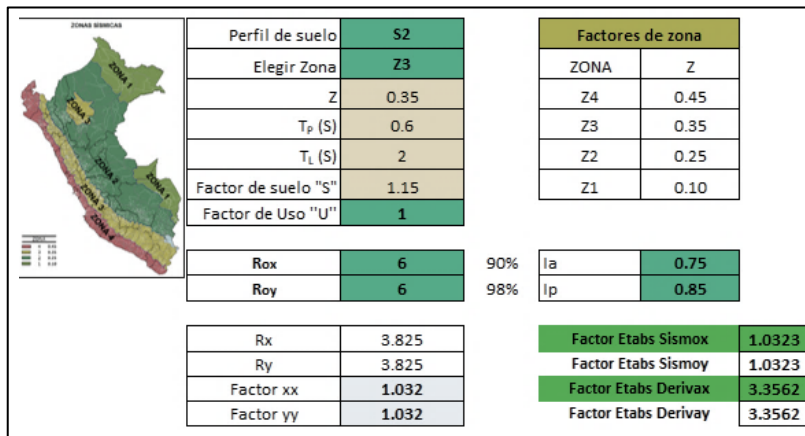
ZONAS SISMICAS

ZONA 1
ZONA 2
ZONA 3
ZONA 4
ZONA 1
ZONA 2
ZONA 3
ZONA 4

| Perfil de suelo | S2 |
|---|---|
| Elegir Zona | Z3 |
| Z | 0.35 |
| $T_P$ (S) | 0.6 |
| $T_L$ (S) | 2 |
| Factor de suelo "S" | 1.15 |
| Factor de Uso "U" | 1 |

| Factores de zona | |
|---|---|
| ZONA | Z |
| Z4 | 0.45 |
| Z3 | 0.35 |
| Z2 | 0.25 |
| Z1 | 0.10 |

| Rox | 6 | 90% | Ia | 0.75 |
|---|---|---|---|---|
| Roy | 6 | 98% | Ip | 0.85 |

| Rx | 3.825 |
|---|---|
| Ry | 3.825 |
| Factor xx | 1.032 |
| Factor yy | 1.032 |

| Factor Etabs Sismox | 1.0323 |
|---|---|
| Factor Etabs Sismoy | 1.0323 |
| Factor Etabs Derivax | 3.3562 |
| Factor Etabs Derivay | 3.3562 |